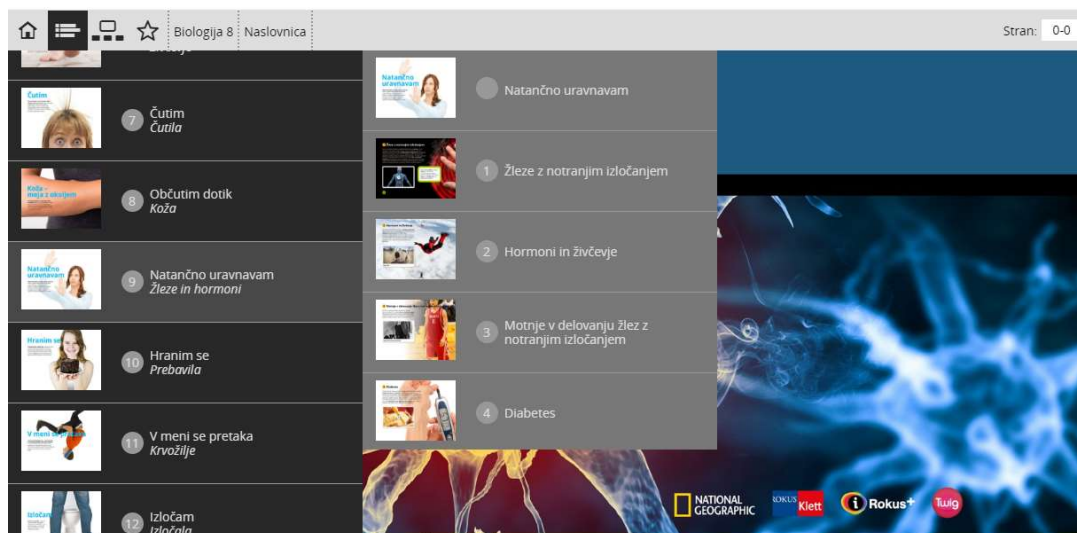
Biologija 8 Naslovnica

Stran: 0-0

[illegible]

Čutim

7 Čutim
Čutila

Koža – meja z okoljem

8 Občutim dotik
Koža

Natančno uravnavam

9 Natančno uravnavam
Žleze in hormoni

Hranim se

10 Hranim se
Prebavila

V meni se pretaka

11 V meni se pretaka
Krvožilje

Izločam

12 Izločam
Izločala

Natančno uravnavam

Natančno uravnavam

1 Žleze z notranjim izločanjem

2 Hormoni in živčevje

3 Motnje v delovanju žlez z notranjim izločanjem

4 Diabetes

NATIONAL GEOGRAPHIC

ROKUS Klett

Rokus+

Twig